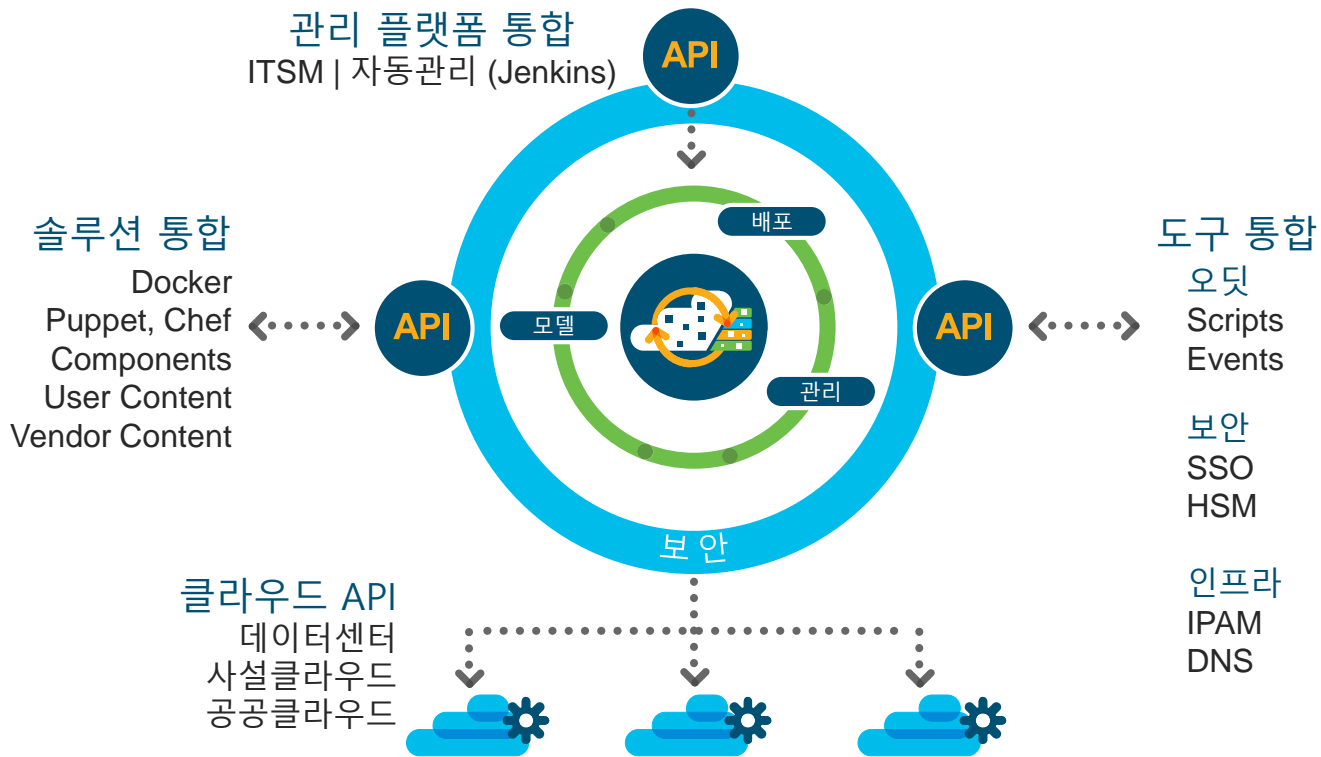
관리 플랫폼 통합
ITSM | 자동관리 (Jenkins)

API

솔루션 통합
Docker
Puppet, Chef
Components
User Content
Vendor Content

API

배포
모델
관리

API

도구 통합
오딧
Scripts
Events

보안
SSO
HSM

인프라
IPAM
DNS

보 안

클라우드 API
데이터센터
사설클라우드
공공클라우드